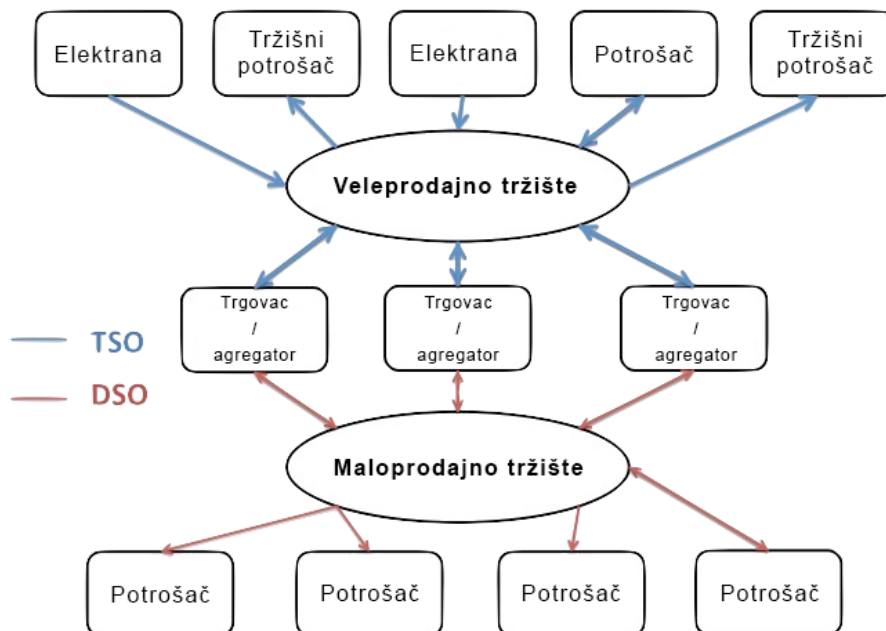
Elektrana

Tržišni potrošač

Elektrana

Potrošač

Tržišni potrošač

Veleprodajno tržište

Trgovac / agregator

Trgovac / agregator

Trgovac / agregator

TSO

DSO

Maloprodajno tržište

Potrošač

Potrošač

Potrošač

Potrošač